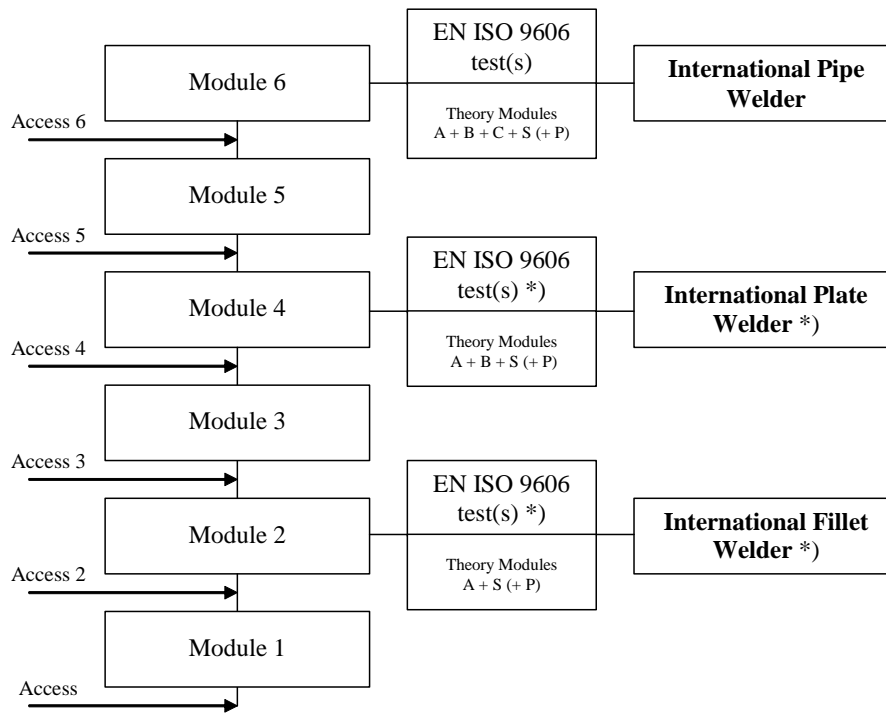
Module 6

EN ISO 9606 test(s)

Theory Modules A + B + C + S (+ P)

**International Pipe Welder**

Access 6

Module 5

Access 5

Module 4

EN ISO 9606 test(s) *)

Theory Modules A + B + S (+ P)

**International Plate Welder** *)

Access 4

Module 3

Access 3

Module 2

EN ISO 9606 test(s) *)

Theory Modules A + S (+ P)

**International Fillet Welder** *)

Access 2

Module 1

Access